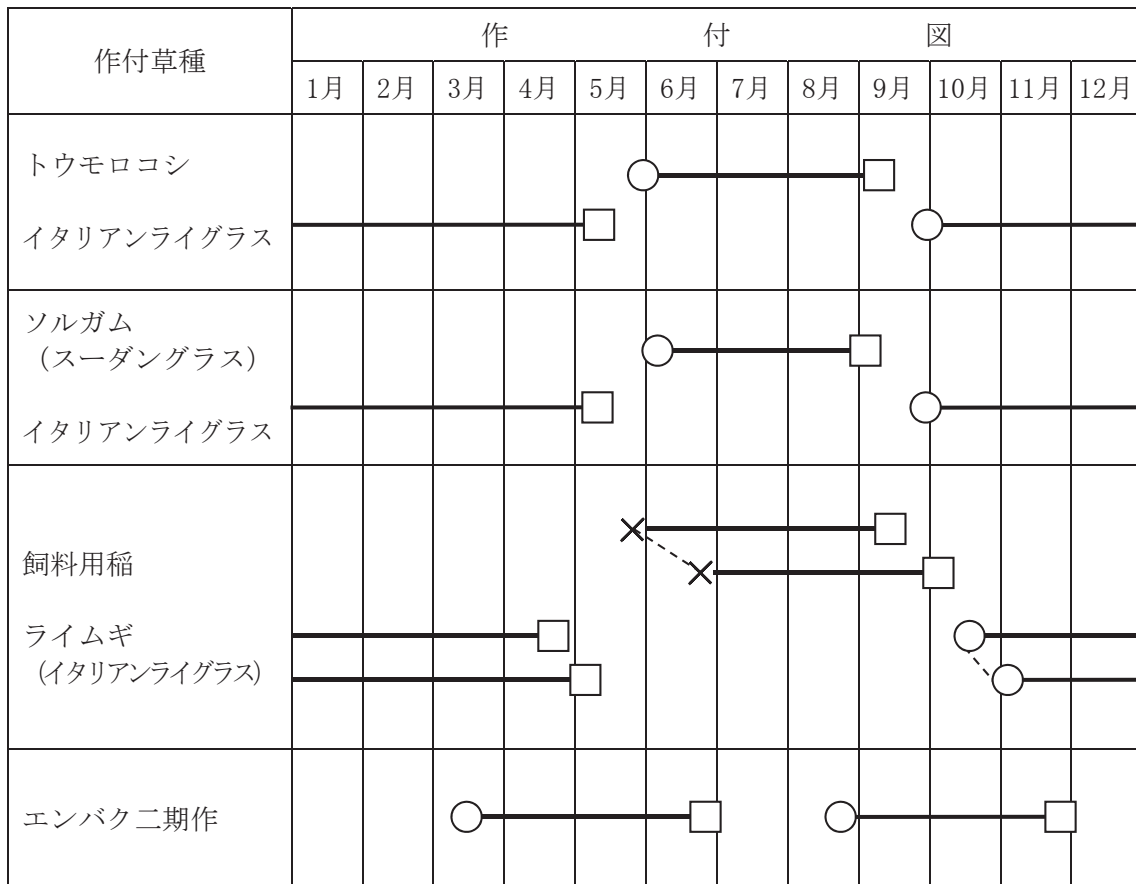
| 作付草種 | 作 | 付 | 図 | | | | | | | | | |
|---|---|---|---|---|---|---|---|---|---|---|---|---|
| | 1月 | 2月 | 3月 | 4月 | 5月 | 6月 | 7月 | 8月 | 9月 | 10月 | 11月 | 12月 |
| トウモロコシ<br>イタリアンライグラス | | | | | | | | | | | | |
| ソルガム<br>(スーダングラス)<br>イタリアンライグラス | | | | | | | | | | | | |
| 飼料用稲<br>ライムギ<br>(イタリアンライグラス) | | | | | | | | | | | | |
| エンバク二期作 | | | | | | | | | | | | |